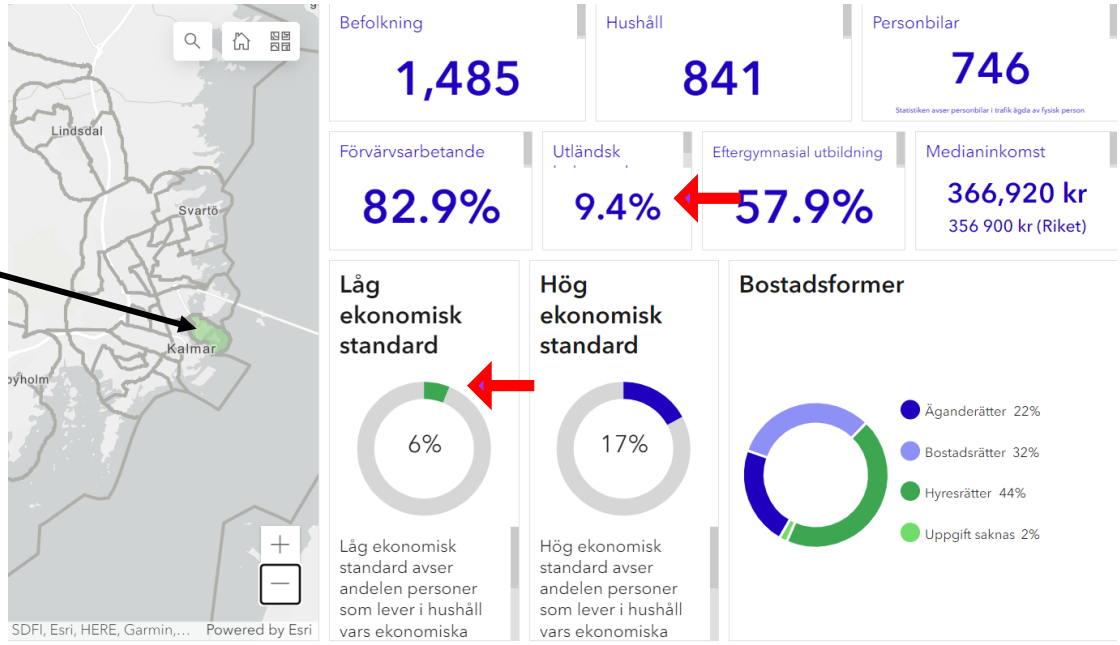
Lindsdal

Svartö

Kalmar

byholm

SDFI, Esri, HERE, Garmin,... Powered by Esri

Befolkning
1,485

Hushåll
841

Personbilar
746
Statistiken avser personbilar i trafik ägda av fysisk person

Förvärvsarbetande
82.9%

Utländsk
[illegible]
9.4%

Eftergymnasial utbildning
57.9%

Medianinkomst
366,920 kr
356 900 kr (Riket)

Låg ekonomisk standard
6%
Låg ekonomisk standard avser andelen personer som lever i hushåll vars ekonomiska

Hög ekonomisk standard
17%
Hög ekonomisk standard avser andelen personer som lever i hushåll vars ekonomiska

Bostadsformer
Äganderätter 22%
Bostadsrätter 32%
Hyresrätter 44%
Uppgift saknas 2%